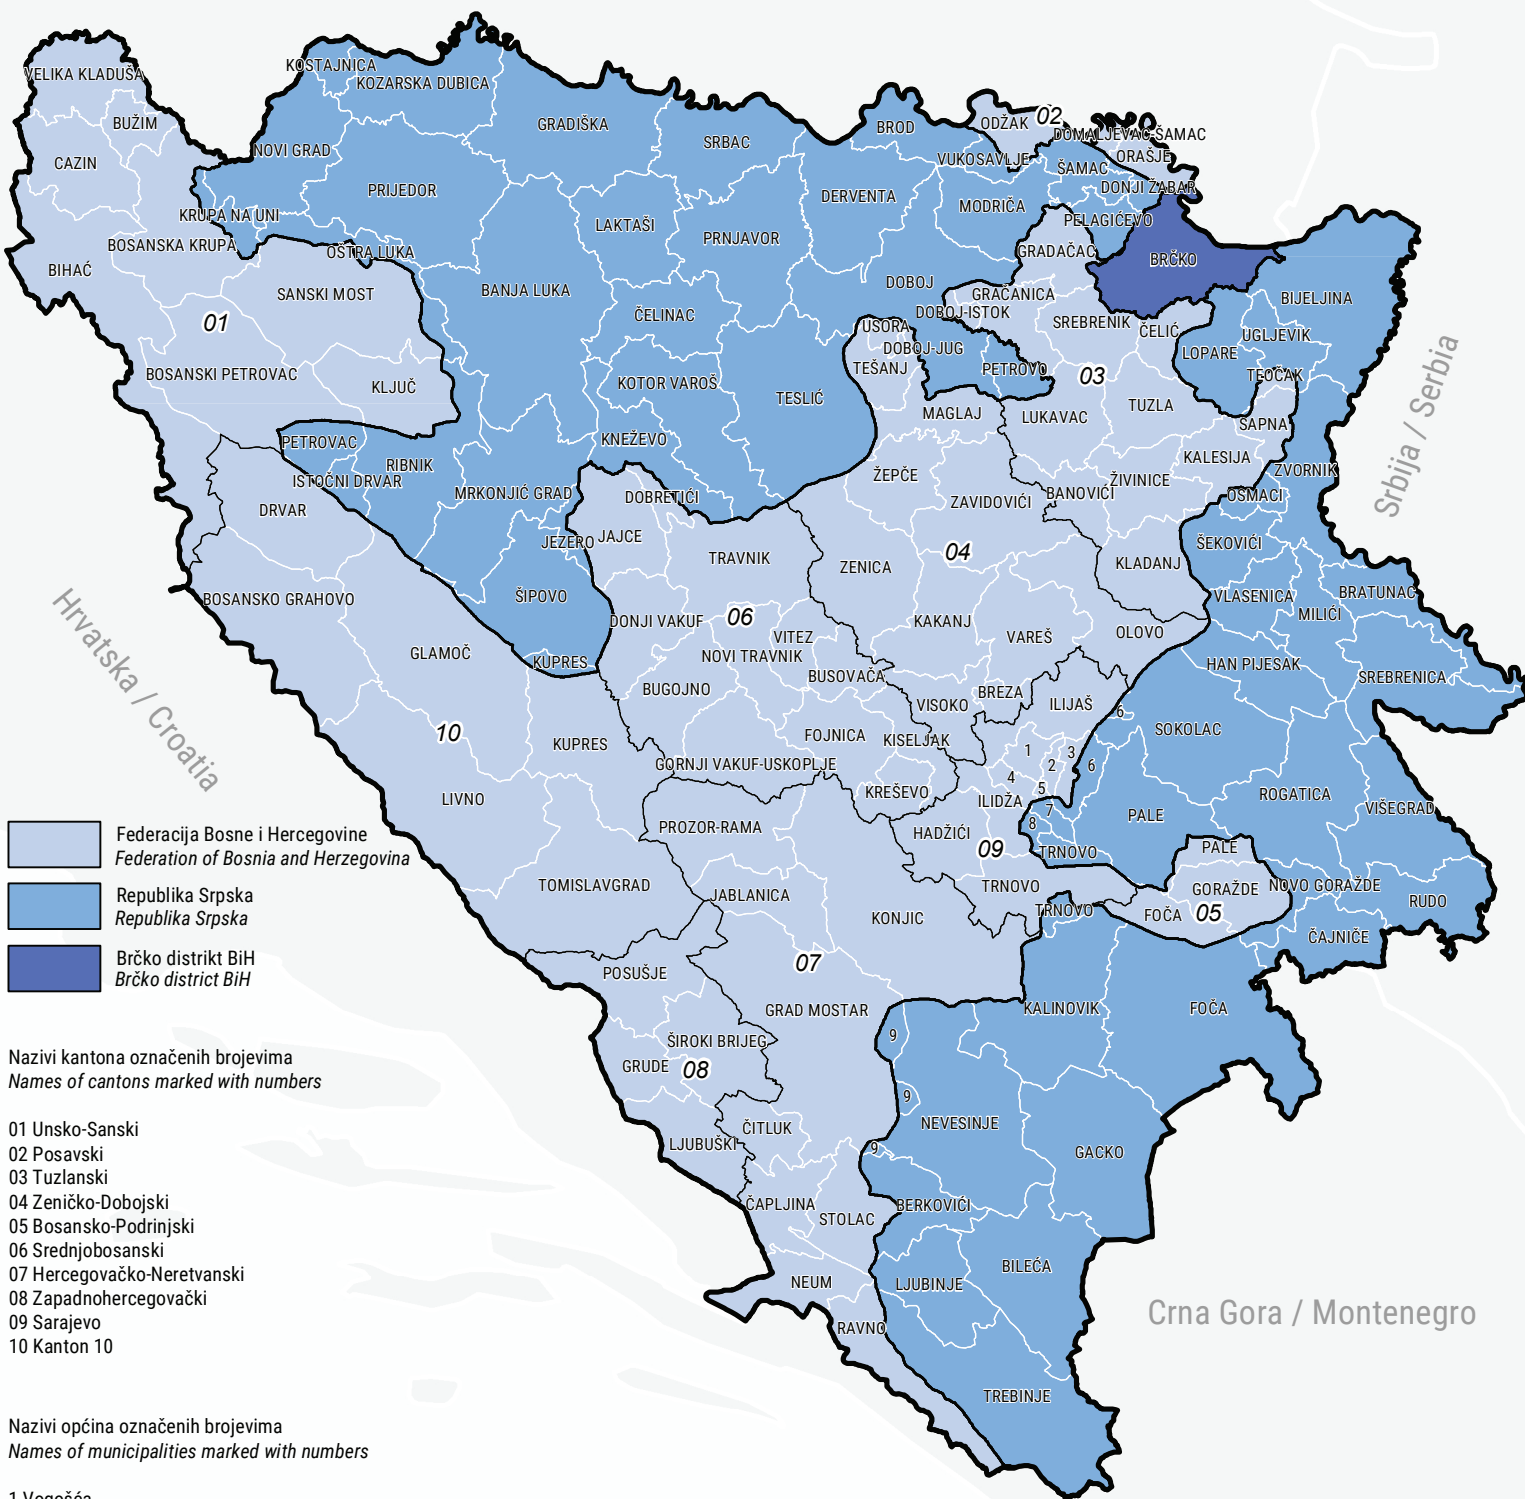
VELIKA KLADUŠA
BUŽIM
CAZIN
BIHAĆ
KOSTAJNICA
KOZARSKA DUBICA
NOVI GRAD
KRUPA NA UNI
BOSANSKA KRUPA
PRIJEDOR
OŠTRA LUKA
SANSKI MOST
01
BOSANSKI PETROVAC
KLJUČ
PETROVAC
RIBNIK
ISTOČNI DRVAR
DRVAR
BOSANSKO GRAHOVO
GLAMOČ
10
LIVNO
GRADIŠKA
SRBAC
LAKTAŠI
PRNJAVOR
BANJA LUKA
ČELINAC
KOTOR VAROŠ
TESLIĆ
KNEŽEVO
MRKONJIĆ GRAD
JEZERO
JAJCE
ŠIPOVO
KUPRES
KUPRES
DOBRETIĆI
TRAVNIK
DONJI VAKUF
06
VITEZ
NOVI TRAVNIK
BUGOJNO
BUSOVAČA
FOJNICA
GORNJI VAKUF-USKOPLJE
PROZOR-RAMA
TOMISLAVGRAD
JABLANICA
POSUŠJE
ŠIROKI BRIJEG
GRUDE
08
ČITLUK
LJUBUŠKI
ČAPLJINA
STOLAC
NEUM
RAVNO
GRAD MOSTAR
07
KONJIC
BROD
DERVENTA
VUKOSAVLJE
MODRIČA
ODŽAK
02
DOMALJEVAC-ŠAMAC
ORAŠJE
ŠAMAC
DONJI ŽABAR
PELAGIĆEVO
GRADAČAC
BRČKO
DOBOJ
GRAČANICA
DOBOJ-ISTOK
USORA
DOBOJ-JUG
TEŠANJ
PETROVO
SREBRENIK
ČELIĆ
03
MAGLAJ
LUKAVAC
TUZLA
BIJELJINA
UGLJEVIK
LOPARE
TEOČAK
SAPNA
KALESIJA
ŽIVINICE
BANOVIĆI
ZVORNIK
OSMACI
ŽEPČE
ZAVIDOVIĆI
04
ZENICA
KAKANJ
VAREŠ
KLADANJ
OLOVO
ŠEKOVIĆI
VLASENICA
BRATUNAC
MILIĆI
SREBRENICA
HAN PIJESAK
VISOKO
BREZA
ILIJAŠ
KISELJAK
KREŠEVO
ILIDŽA
HADŽIĆI
09
TRNOVO
TRNOVO
TRNOVO
1
2
3
4
5
6
6
7
8
SOKOLAC
PALE
PALE
ROGATICA
VIŠEGRAD
GORAŽDE
NOVO GORAŽDE
FOČA
05
RUDO
ČAJNIČE
KALINOVIK
FOČA
9
9
9
NEVESINJE
GACKO
BERKOVIĆI
BILEĆA
LJUBINJE
TREBINJE
Srbija / Serbia
Hrvatska / Croatia
Crna Gora / Montenegro

Federacija Bosne i Hercegovine
Federation of Bosnia and Herzegovina
Republika Srpska
Republika Srpska
Brčko distrikt BiH
Brčko district BiH

Nazivi kantona označenih brojevima
Names of cantons marked with numbers

01 Unsko-Sanski
02 Posavski
03 Tuzlanski
04 Zeničko-Dobojski
05 Bosansko-Podrinjski
06 Srednjobosanski
07 Hercegovačko-Neretvanski
08 Zapadnohercegovački
09 Sarajevo
10 Kanton 10

Nazivi općina označenih brojevima
Names of municipalities marked with numbers

1 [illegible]